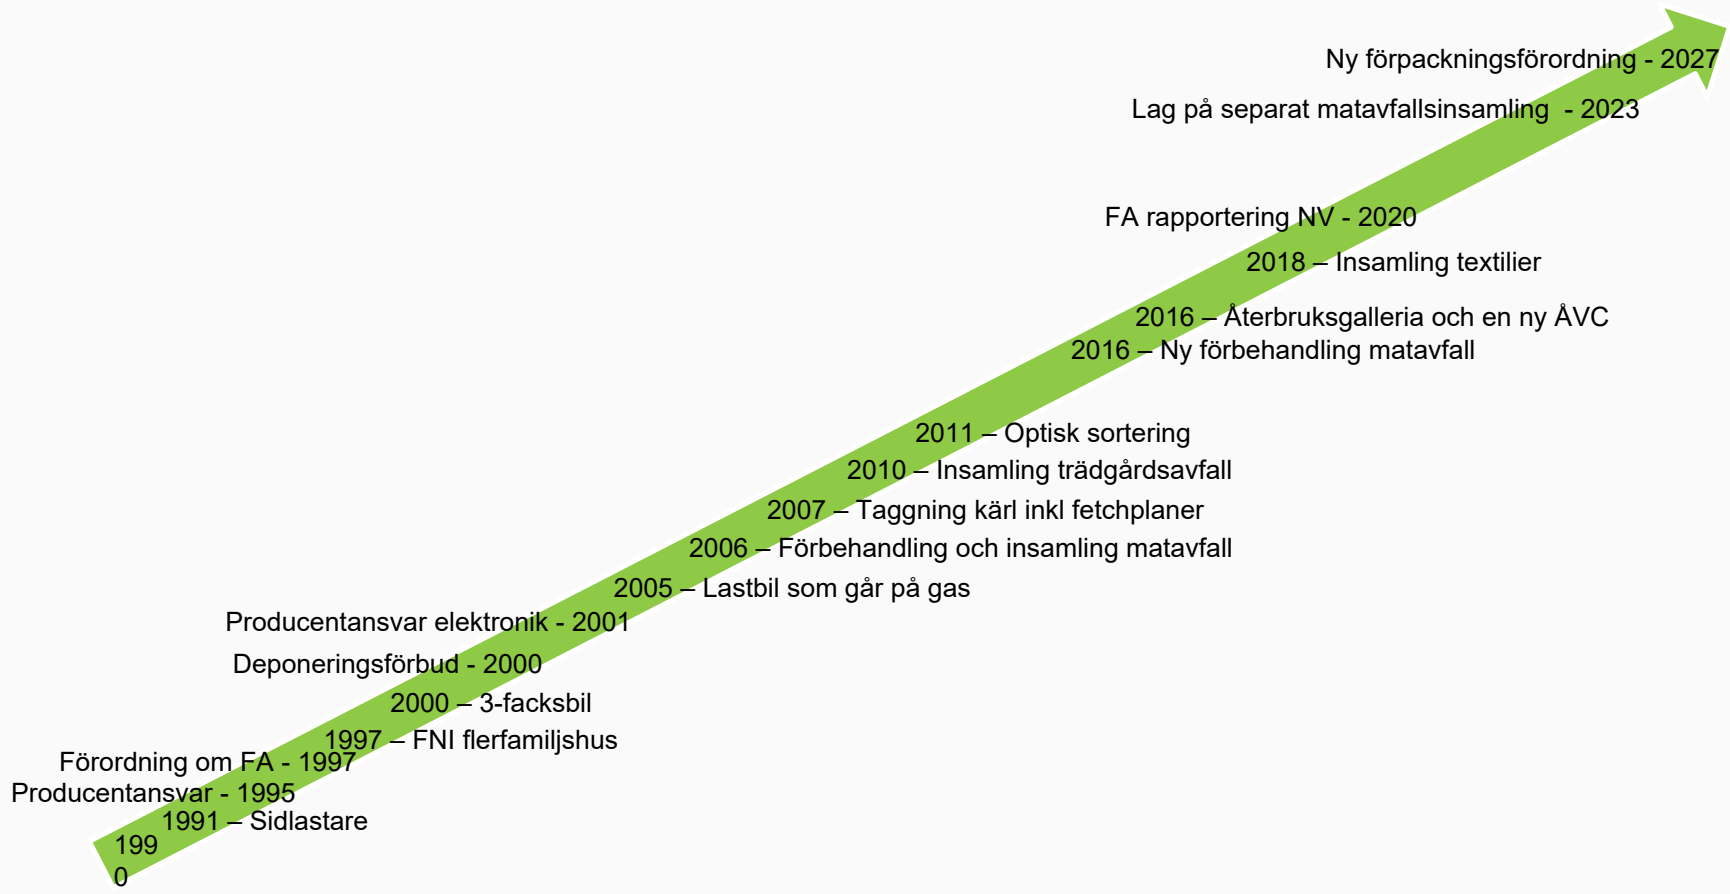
Ny förpackningsförordning - 2027
Lag på separat matavfallsinsamling - 2023
FA rapportering NV - 2020
2018 – Insamling textilier
2016 – Återbruksgalleria och en ny ÅVC
2016 – Ny förbehandling matavfall
2011 – Optisk sortering
2010 – Insamling trädgårdsavfall
2007 – Taggning kärl inkl fetchplaner
2006 – Förbehandling och insamling matavfall
2005 – Lastbil som går på gas
Producentansvar elektronik - 2001
Deponeringsförbud - 2000
2000 – 3-facksbil
1997 – FNI flerfamiljshus
Förordning om FA - 1997
Producentansvar - 1995
1991 – Sidlastare
199
0